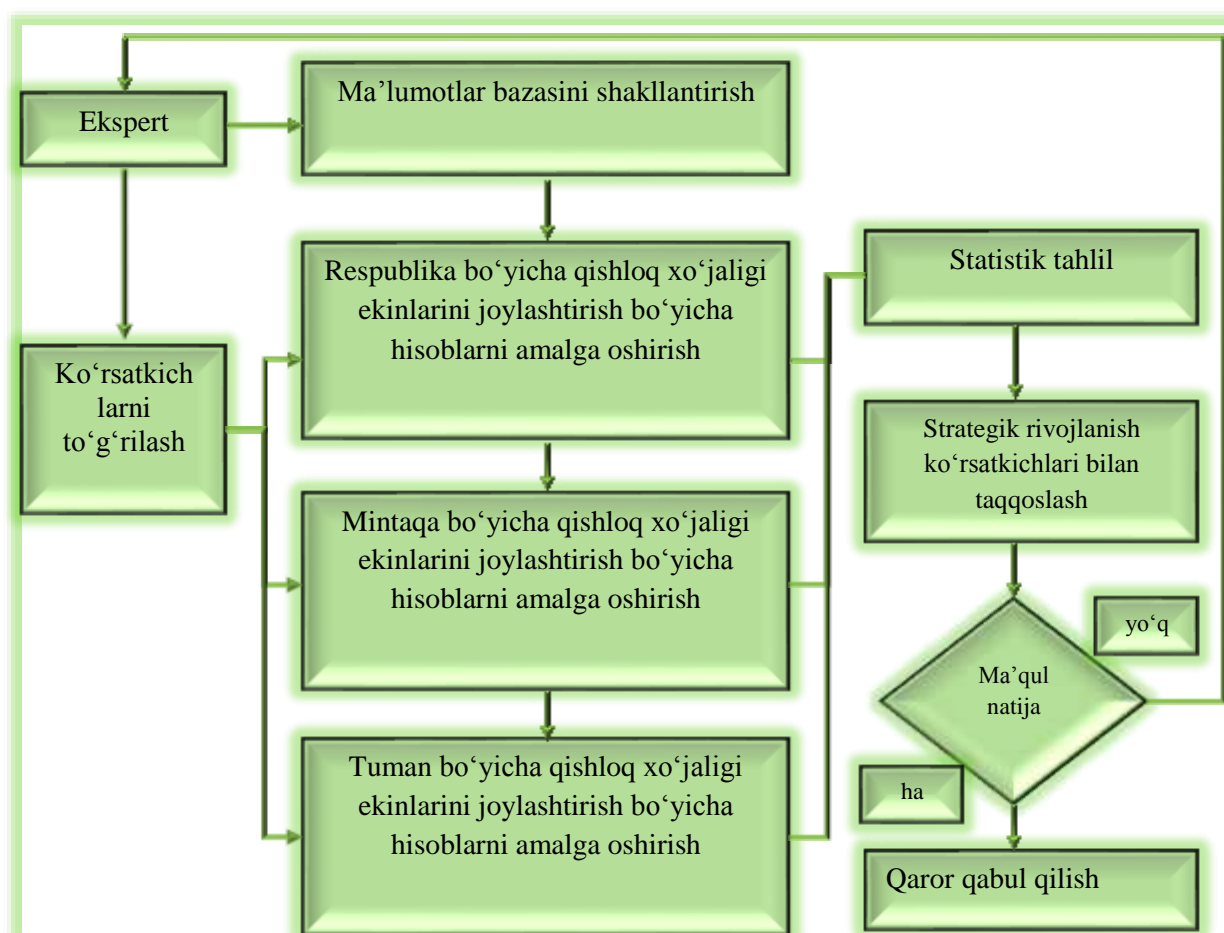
Ekspert

Ma’lumotlar bazasini shakllantirish

Ko‘rsatkich larni to‘g‘rilash

Respublika bo‘yicha qishloq xo‘jaligi ekinlarini joylashtirish bo‘yicha hisoblarni amalga oshirish

Mintaqa bo‘yicha qishloq xo‘jaligi ekinlarini joylashtirish bo‘yicha hisoblarni amalga oshirish

Tuman bo‘yicha qishloq xo‘jaligi ekinlarini joylashtirish bo‘yicha hisoblarni amalga oshirish

Statistik tahlil

Strategik rivojlanish ko‘rsatkichlari bilan taqqoslash

yo‘q

Ma’qul natija

ha

Qaror qabul qilish